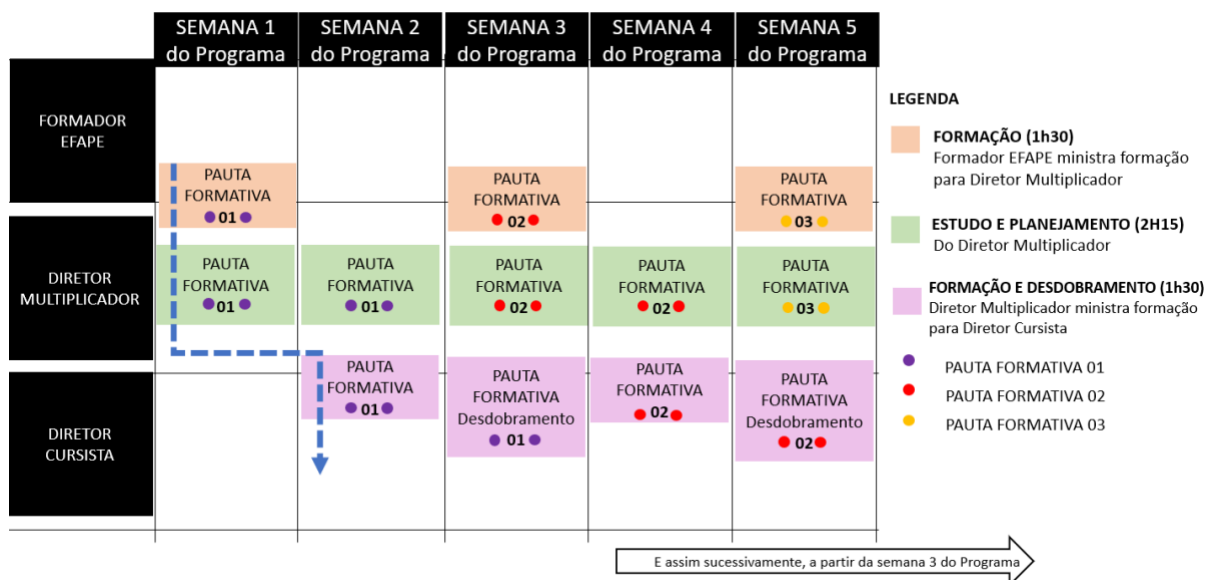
| | SEMANA 1 do Programa | SEMANA 2 do Programa | SEMANA 3 do Programa | SEMANA 4 do Programa | SEMANA 5 do Programa |
|---|---|---|---|---|---|
| FORMADOR EFAPE | PAUTA FORMATIVA 01 | | PAUTA FORMATIVA 02 | | PAUTA FORMATIVA 03 |
| DIRETOR MULTIPLICADOR | PAUTA FORMATIVA 01 | PAUTA FORMATIVA 01 | PAUTA FORMATIVA 02 | PAUTA FORMATIVA 02 | PAUTA FORMATIVA 03 |
| DIRETOR CURSISTA | | PAUTA FORMATIVA 01 | PAUTA FORMATIVA Desdobramento 01 | PAUTA FORMATIVA 02 | PAUTA FORMATIVA Desdobramento 02 |

LEGENDA

FORMAÇÃO (1h30)
Formador EFAPE ministra formação para Diretor Multiplicador

ESTUDO E PLANEJAMENTO (2H15)
Do Diretor Multiplicador

FORMAÇÃO E DESDOBRAMENTO (1h30)
Diretor Multiplicador ministra formação para Diretor Cursista

PAUTA FORMATIVA 01
PAUTA FORMATIVA 02
PAUTA FORMATIVA 03

E assim sucessivamente, a partir da semana 3 do Programa